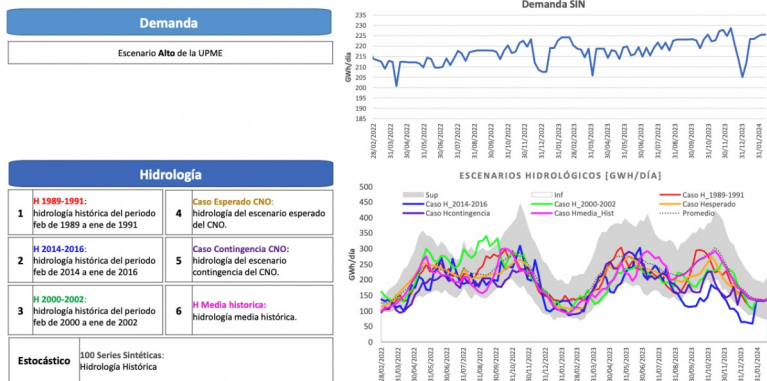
Demanda

Escenario **Alto** de la UPME

Demanda SIN

235
230
225
220
215
210
205
200
195
190
185

GWh/día

28/02/2022
31/03/2022
30/04/2022
31/05/2022
30/06/2022
31/07/2022
31/08/2022
30/09/2022
31/10/2022
30/11/2022
31/12/2022
31/01/2023
28/02/2023
31/03/2023
30/04/2023
31/05/2023
30/06/2023
31/07/2023
31/08/2023
30/09/2023
31/10/2023
30/11/2023
31/12/2023
31/01/2024

Hidrología

| | | | |
|---|---|---|---|
| 1 | H 1989-1991: hidrología histórica del periodo feb de 1989 a ene de 1991 | 4 | Caso Esperado CNO: hidrología del escenario esperado del CNO. |
| 2 | H 2014-2016: hidrología histórica del periodo feb de 2014 a ene de 2016 | 5 | Caso Contingencia CNO: hidrología del escenario contingencia del CNO. |
| 3 | H 2000-2002: hidrología histórica del periodo feb de 2000 a ene de 2002 | 6 | H Media historica: hidrología media histórica. |

Estocástico | 100 Series Sintéticas: Hidrología Histórica

ESCENARIOS HIDROLÓGICOS [GWH/DÍA]

Sup
Inf
Caso H_1989-1991
Caso H_2014-2016
Caso H_2000-2002
Caso Hesperado
Caso Hcontingencia
Caso Hmedia_Hist
Promedio

500
450
400
350
300
250
200
150
100
50
0

GWh/día

28/02/2022
31/03/2022
30/04/2022
31/05/2022
30/06/2022
31/07/2022
31/08/2022
30/09/2022
31/10/2022
30/11/2022
31/12/2022
31/01/2023
28/02/2023
31/03/2023
30/04/2023
31/05/2023
30/06/2023
31/07/2023
31/08/2023
30/09/2023
31/10/2023
30/11/2023
31/12/2023
31/01/2024